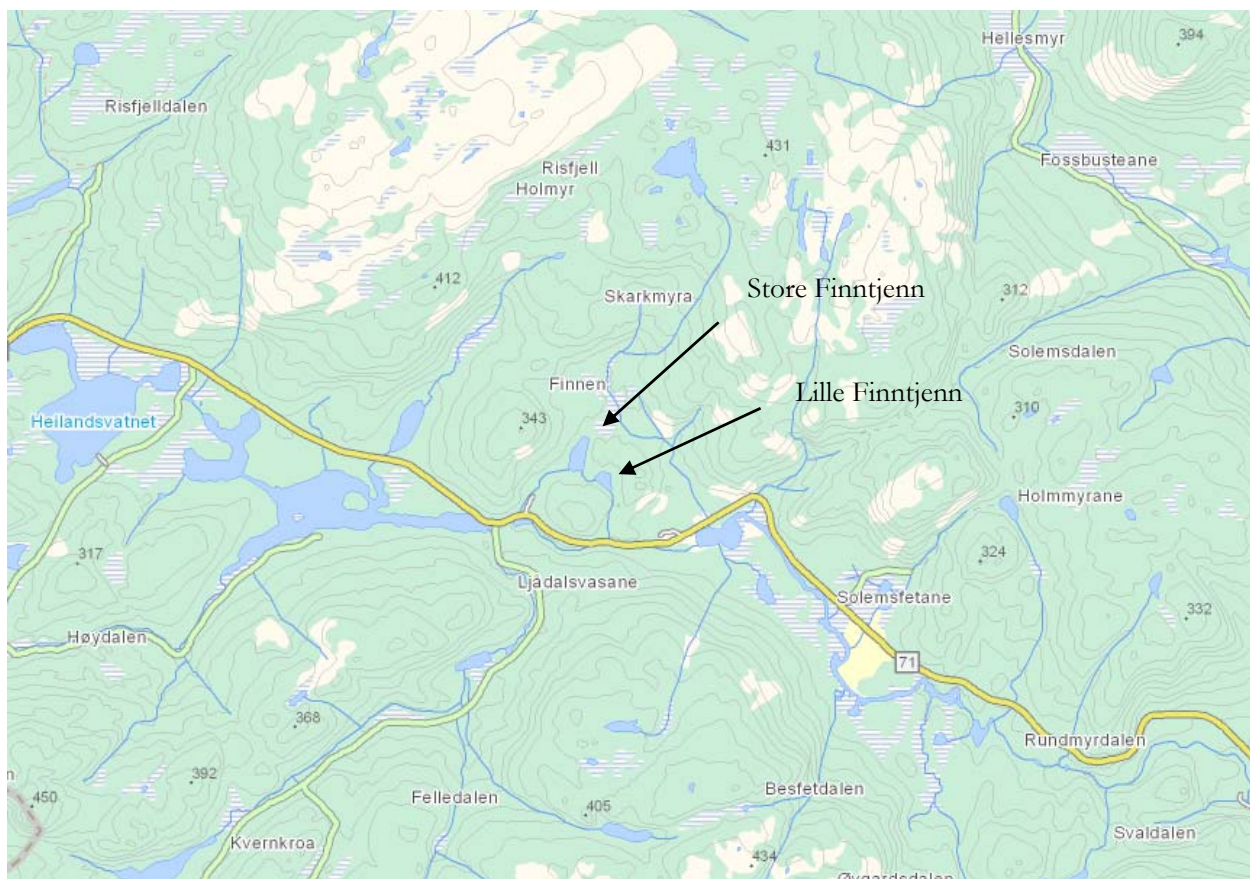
Hellesmyr
394
Risfjelldalen
431
Risfjell
Holmyr
Fossbusteane
412
Store Finntjenn
Skarkmyra
312
Solemsdalen
Finnen
Lille Finntjenn
310
Heilandsvatnet
343
Holmmyrane
317
324
Ljådalsvasane
Solemsfetane
332
Høydalen
71
368
Rundmyrdalen
392
450
Felledalen
405
Besfetdalen
Svaldalen
Kvernkroa
434
Øygardsdalen